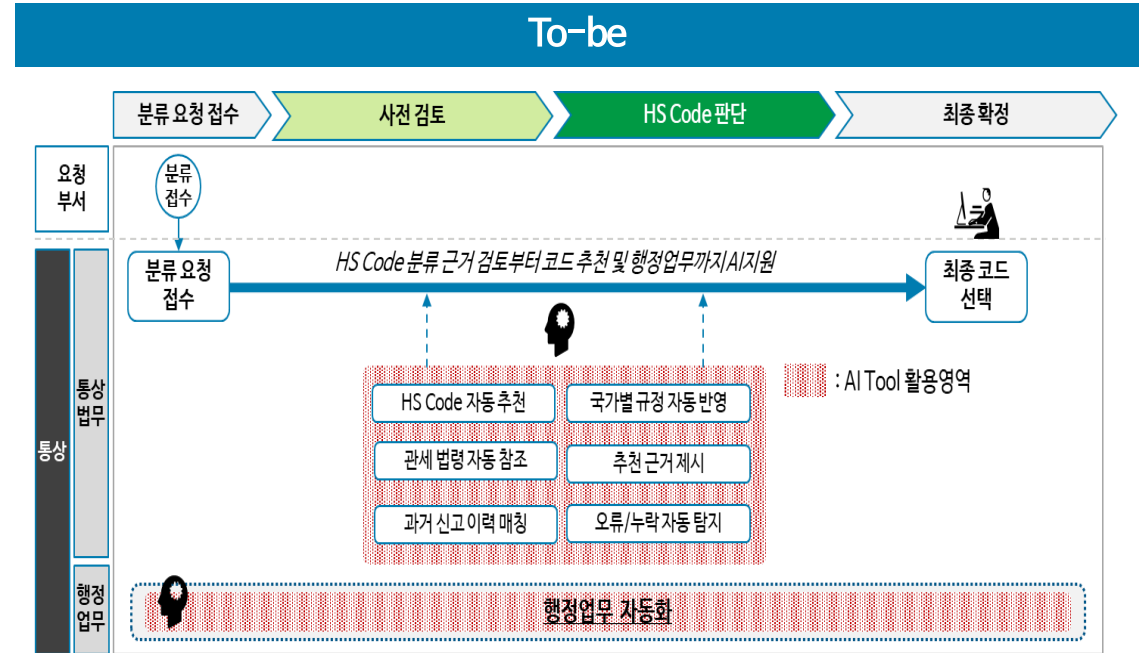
To-be

분류 요청 접수
사전 검토
HS Code 판단
최종 확정

요청 부서

분류 접수

통상

통상 법무

분류 요청 접수

HS Code 분류 근거 검토부터 코드 추천 및 행정업무까지 AI지원

최종 코드 선택

: AI Tool 활용영역

HS Code 자동 추천
국가별 규정 자동 반영
관세 법령 자동 참조
추천 근거 제시
과거 신고 이력 매칭
오류/누락 자동 탐지

행정 업무

행정업무 자동화